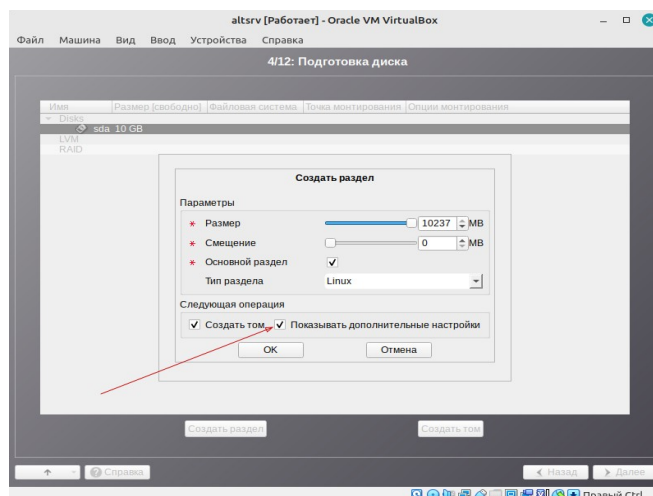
altsrv [Работает] - Oracle VM VirtualBox

Файл Машина Вид Ввод Устройства Справка

4/12: Подготовка диска

| Имя | Размер (свободно) | Файловая система | Точка монтирования | Опции монтирования |
|---|---|---|---|---|
| Disks | | | | |
| sda 10 GB | | | | |
| LVM | | | | |
| RAID | | | | |

Создать раздел

Параметры

* Размер 10237 MB

* Смещение 0 MB

* Основной раздел ✓

Тип раздела Linux

Следующая операция

✓ Создать том ✓ Показывать дополнительные настройки

OK Отмена

Создать раздел Создать том

Справка

Назад Далее

Правый Ctrl